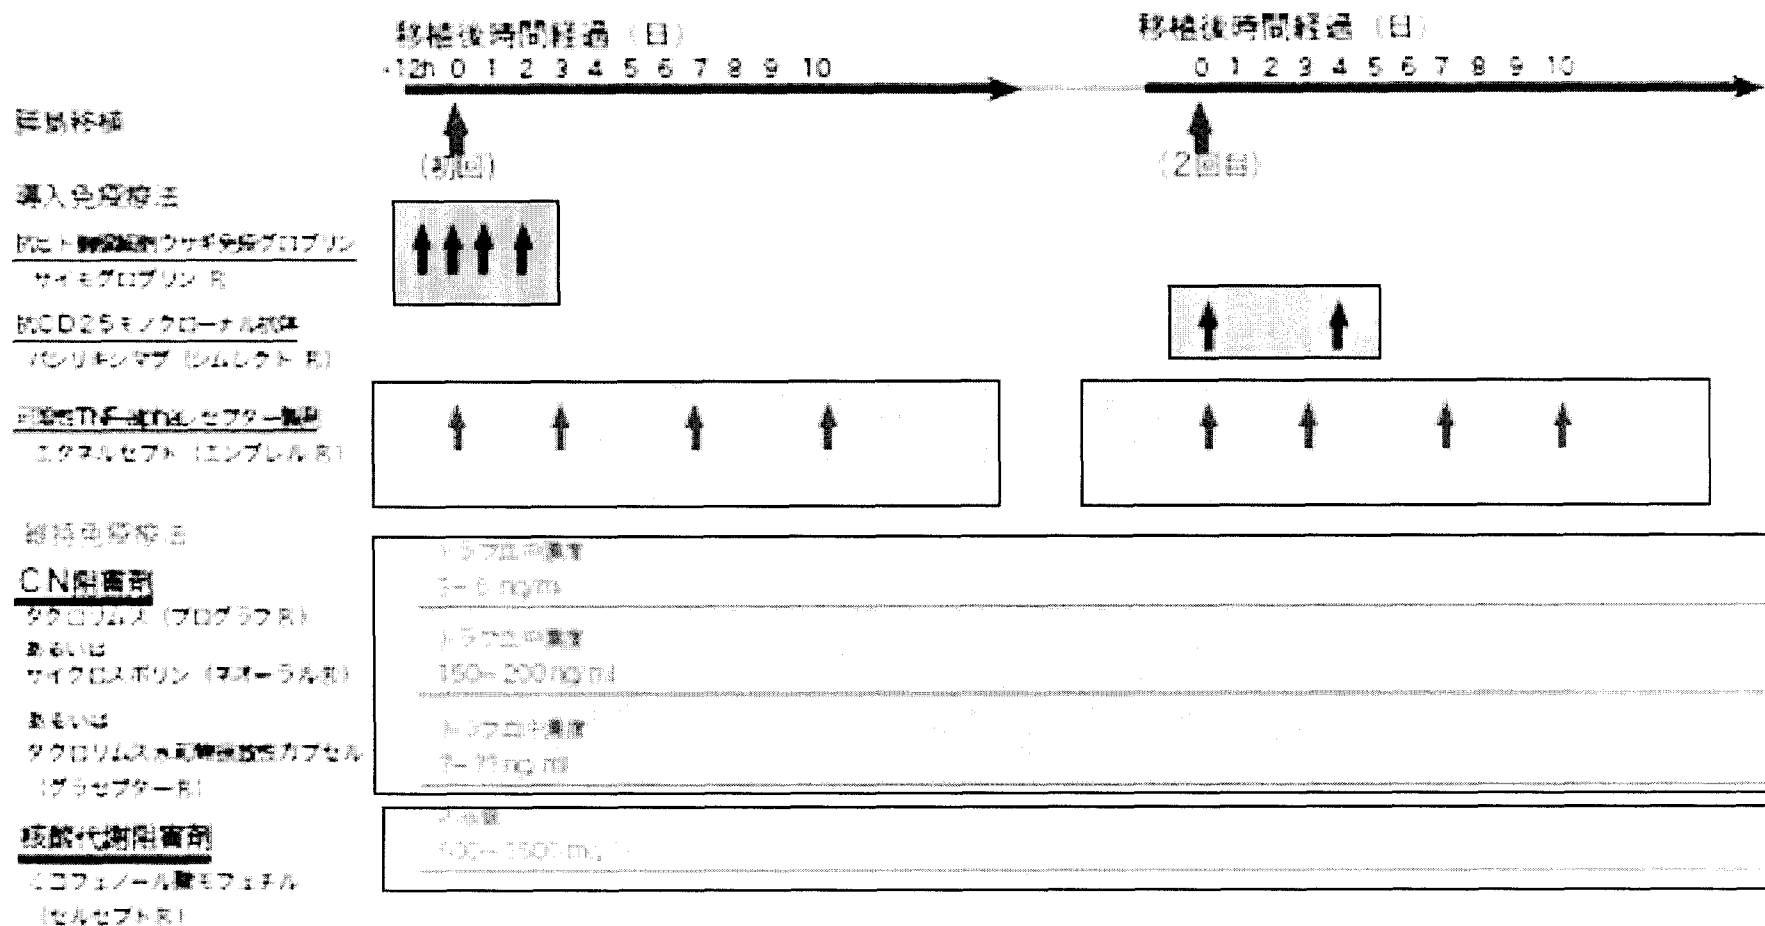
移植後時間経過（日）
-12h 0 1 2 3 4 5 6 7 8 9 10

移植後時間経過（日）
0 1 2 3 4 5 6 7 8 9 10

膵島移植
（初回）
（2回目）

導入免疫療法
抗ヒト胸腺細胞ウサギ免疫グロブリン
サイモグロブリン®

抗CD25モノクローナル抗体
バシリキシマブ（シムレクト®）

可溶性TNF-α/LTαレセプター製剤
エタネルセプト（エンブレル®）

維持免疫療法
CN阻害剤
タクロリムス（プログラフ®）
あるいは
サイクロスポリン（ネオーラル®）
あるいは
タクロリムス水和物徐放性カプセル
（グラセプター®）

トラフ血中濃度
3～6 ng/ml
トラフ血中濃度
150～200 ng/ml
トラフ血中濃度
3～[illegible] ng/ml

核酸代謝阻害剤
ミコフェノール酸モフェチル
（セルセプト®）

1日量
500～1500 mg